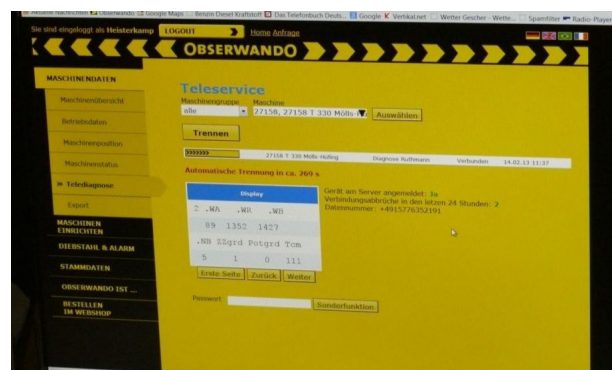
Aktuelle Nachrichten Obserwando Google Maps Benzin Diesel Kraftstoff Das Telefonbuch Deuts... Google Vertikal.net Wetter Gescher - Wette... Spamfilter Radio-Player

Sie sind eingeloggt als Heisterkamp LOGOUT Home Anfrage

OBSERWANDO

MASCHINENDATEN

Maschinenübersicht

Betriebsdaten

Maschinenposition

Maschinenstatus

» Telediagnose

Export

MASCHINEN EINRICHTEN

DIEBSTAHL & ALARM

STAMMDATEN

OBSERWANDO IST ...

BESTELLEN IM WEBSHOP

Teleservice

Maschinengruppe Maschine

alle 27158, 27158 T 330 Mölle Auswählen

Trennen

27158 T 330 Mölle Hölling Diagnose Ruthmann Verbunden 14.02.13 11:37

Automatische Trennung in ca. 269 s

Display

Z .Wh .Wh .Wh

89 1352 1427

.Nh ZSgrd Potgrd Tcm

5 1 0 111

Erste Seite Zurück Weiter

Gerät am Server angemeldet: Ja
Verbindungsabbrüche in den letzten 24 Stunden: 2
Datennummer: +4915776352191

Passwort Sonderfunktion